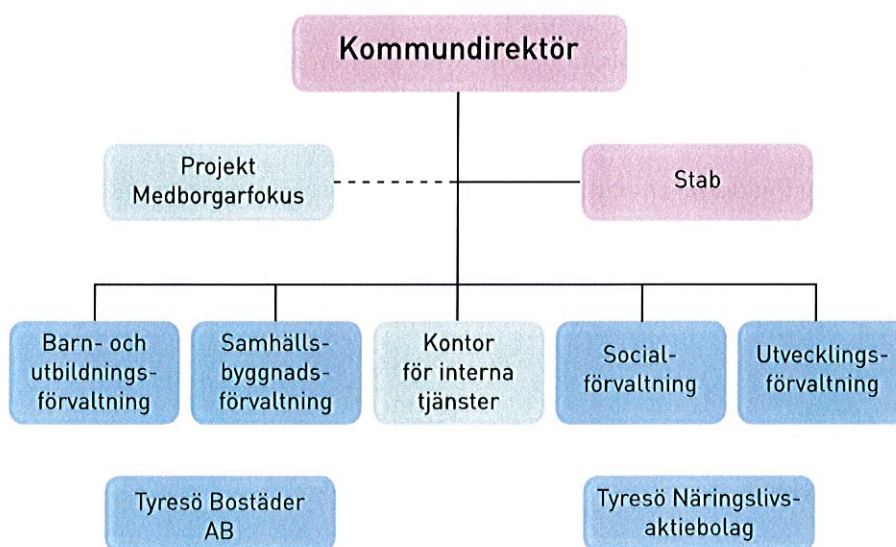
Kommundirektör

Projekt Medborgarfokus

Stab

Barn- och utbildningsförvaltning

Samhällsbyggnadsförvaltning

Kontor för interna tjänster

Socialförvaltning

Utvecklingsförvaltning

Tyresö Bostäder AB

Tyresö Näringslivsaktiebolag